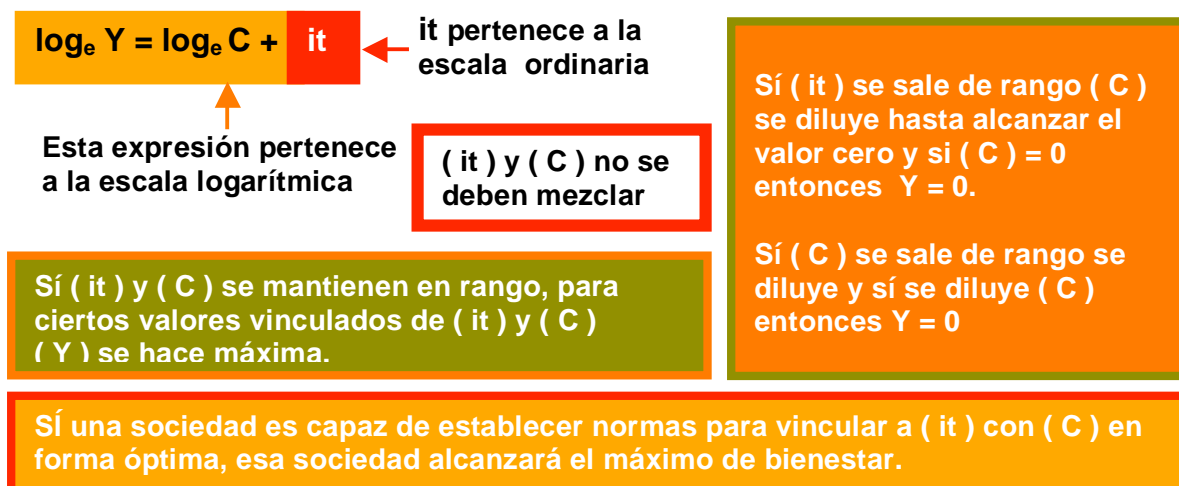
$\log_e Y = \log_e C +$ it

it pertenece a la escala ordinaria

Esta expresión pertenece a la escala logarítmica

( it ) y ( C ) no se deben mezclar

Sí ( it ) se sale de rango ( C ) se diluye hasta alcanzar el valor cero y si ( C ) = 0 entonces Y = 0.

Sí ( C ) se sale de rango se diluye y sí se diluye ( C ) entonces Y = 0

Sí ( it ) y ( C ) se mantienen en rango, para ciertos valores vinculados de ( it ) y ( C ) ( Y ) se hace máxima.

SÍ una sociedad es capaz de establecer normas para vincular a ( it ) con ( C ) en forma óptima, esa sociedad alcanzará el máximo de bienestar.